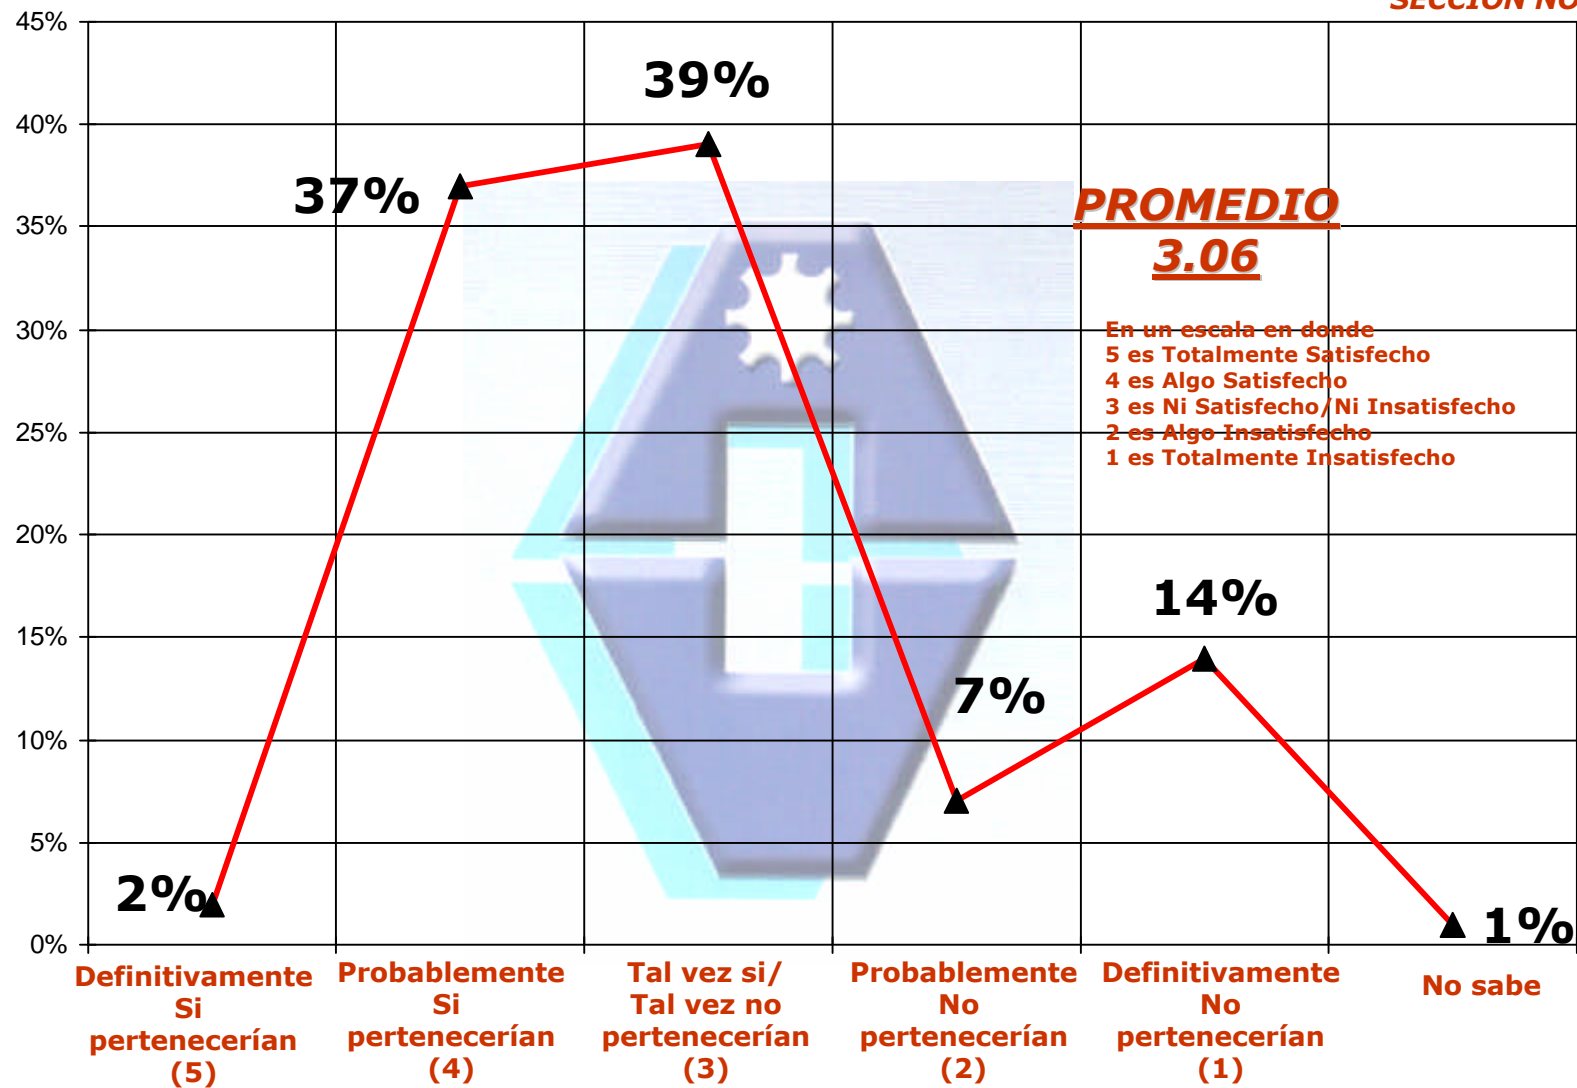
SECCIÓN NO

45%
40%
35%
30%
25%
20%
15%
10%
5%
0%

39%
37%
PROMEDIO
3.06

En un escala en donde
5 es Totalmente Satisfecho
4 es Algo Satisfecho
3 es Ni Satisfecho/Ni Insatisfecho
2 es Algo Insatisfecho
1 es Totalmente Insatisfecho

14%
7%
2%
1%

Definitivamente Si pertenecerían (5)
Probablemente Si pertenecerían (4)
Tal vez si/ Tal vez no pertenecerían (3)
Probablemente No pertenecerían (2)
Definitivamente No pertenecerían (1)
No sabe